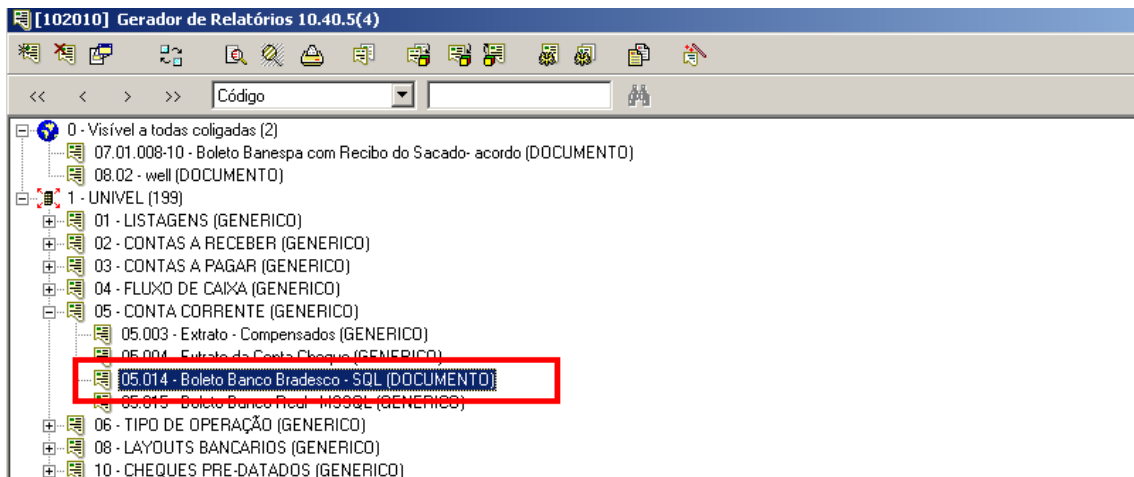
[102010] Gerador de Relatórios 10.40.5(4)

<< < > >> Código

0 - Visível a todas coligadas (2)
07.01.008-10 - Boleto Banespa com Recibo do Sacado- acordo (DOCUMENTO)
08.02 - well (DOCUMENTO)
1 - UNIVEL (199)
01 - LISTAGENS (GENERICO)
02 - CONTAS A RECEBER (GENERICO)
03 - CONTAS A PAGAR (GENERICO)
04 - FLUXO DE CAIXA (GENERICO)
05 - CONTA CORRENTE (GENERICO)
05.003 - Extrato - Compensados (GENERICO)
05.004 - Extrato da Conta Cheque (GENERICO)
05.014 - Boleto Banco Bradesco - SQL (DOCUMENTO)
05.015 - Boleto Banco Real - MSSQL (GENERICO)
06 - TIPO DE OPERAÇÃO (GENERICO)
08 - LAYOUTS BANCARIOS (GENERICO)
10 - CHEQUES PRE-DATADOS (GENERICO)